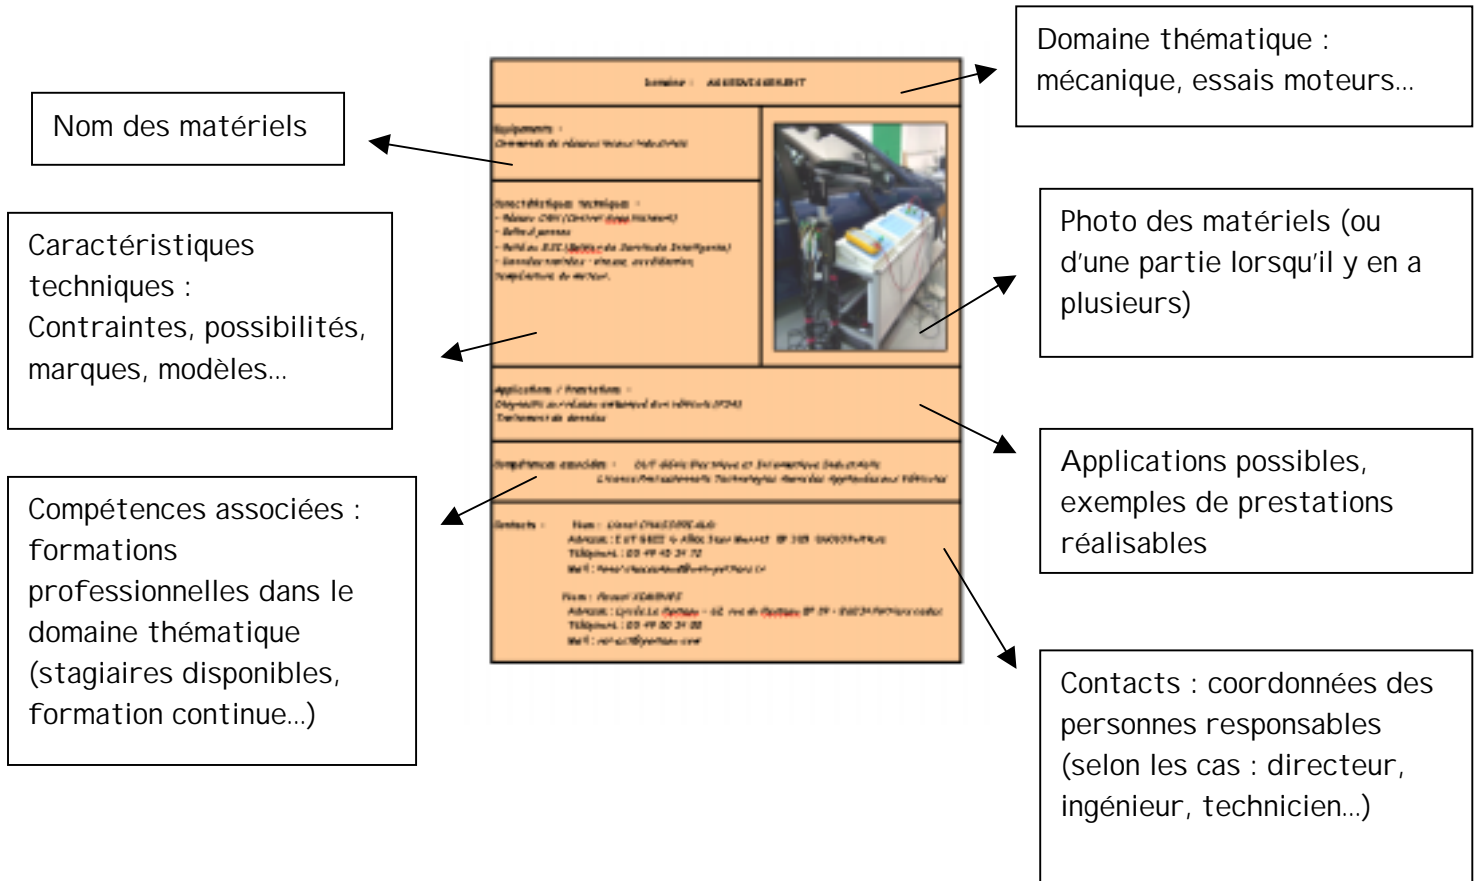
Domaine thématique : mécanique, essais moteurs…

Nom des matériels

Domaine : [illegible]

Equipements :
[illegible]

Caractéristiques techniques :
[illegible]

Applications / Prestations :
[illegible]

Compétences associées : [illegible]

Contacts : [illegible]

Caractéristiques techniques :
Contraintes, possibilités, marques, modèles…

Photo des matériels (ou d'une partie lorsqu'il y en a plusieurs)

Applications possibles, exemples de prestations réalisables

Compétences associées : formations professionnelles dans le domaine thématique (stagiaires disponibles, formation continue…)

Contacts : coordonnées des personnes responsables (selon les cas : directeur, ingénieur, technicien…)